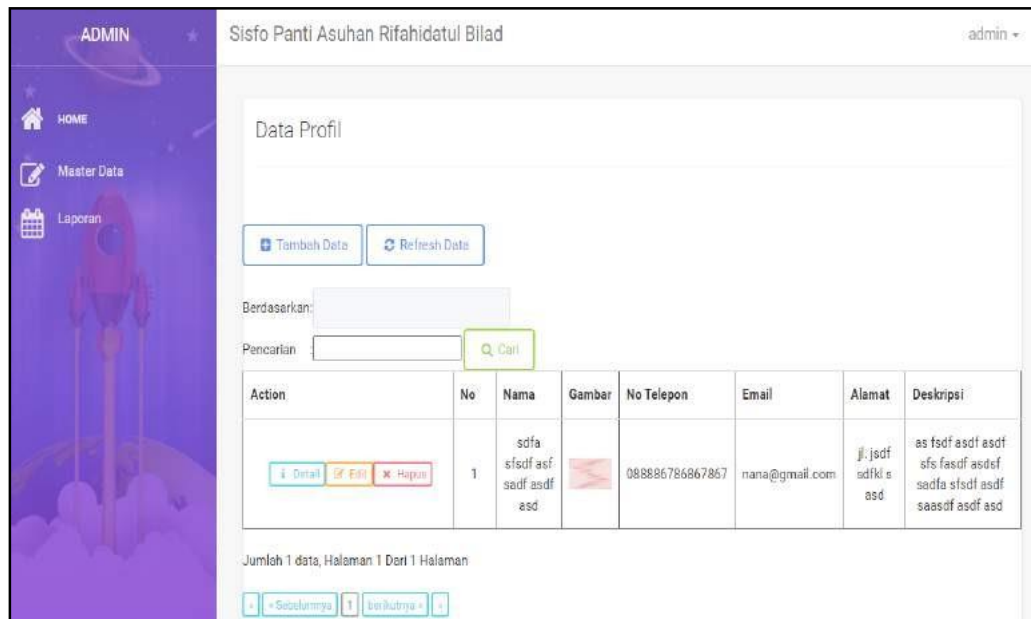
ADMIN

Sisfo Panti Asuhan Rifahidatul Bilad

admin

HOME

Master Data

Laporan

Data Profil

Tambah Data

Refresh Data

Berdasarkan:

Pencarian

Cari

| Action | No | Nama | Gambar | No Telepon | Email | Alamat | Deskripsi |
|---|---|---|---|---|---|---|---|
| Detail Edit Hapus | 1 | sdfa sfsdf asf sadf asdf asd | | 088886786867867 | nana@gmail.com | jl. jsdf sdfkl s asd | as fsdf asdf asdf sfs fasdf asdsf sadfa sfsdf asdf saasdf asdf asd |

Jumlah 1 data, Halaman 1 Dari 1 Halaman

« Sebelumnya 1 berikutnya »